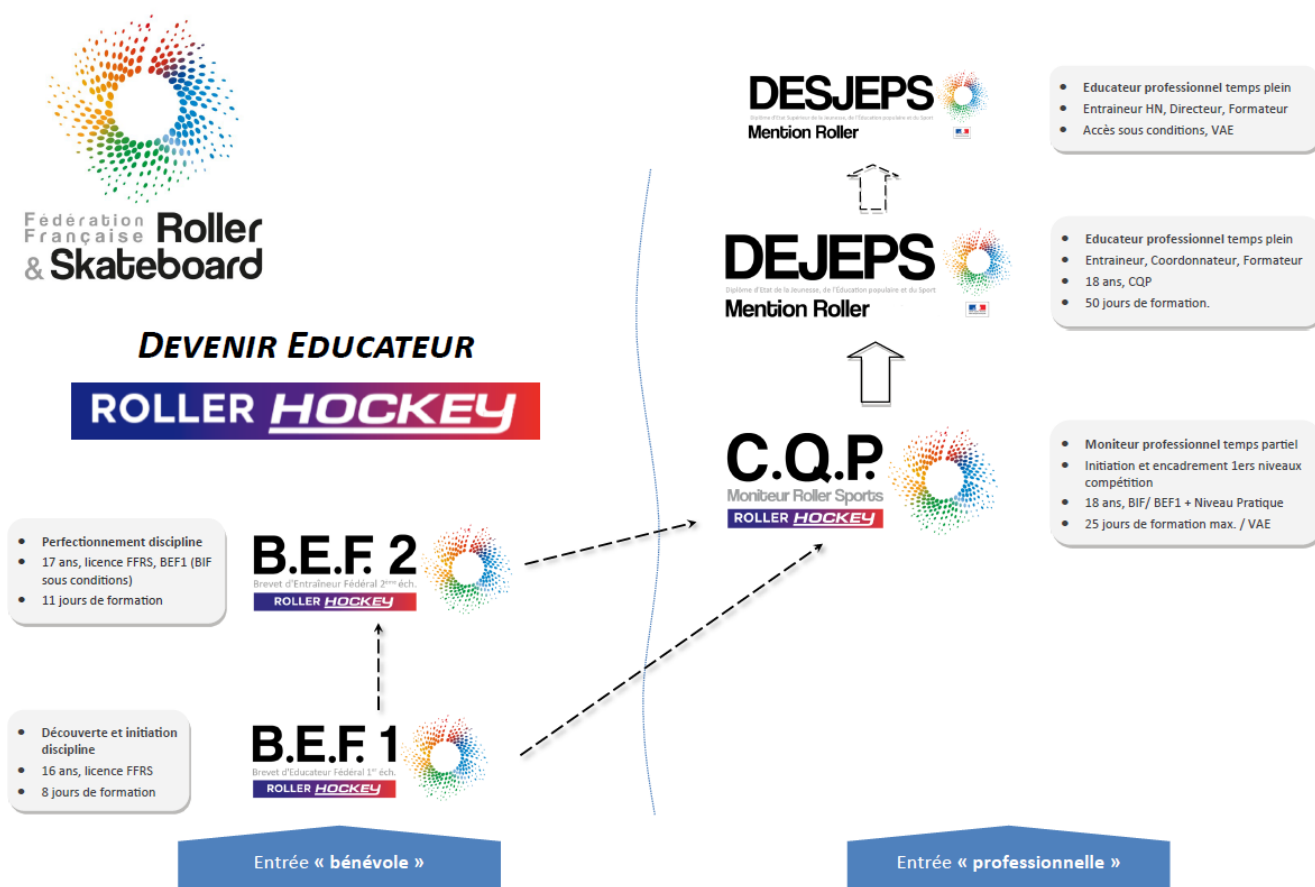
Fédération Française Roller & Skateboard

DEVENIR EDUCATEUR

ROLLER HOCKEY

DESJEPS
Diplôme d'Etat Supérieur de la Jeunesse, de l'Education populaire et du Sport
Mention Roller

- Educateur professionnel temps plein
- Entraineur HN, Directeur, Formateur
- Accès sous conditions, VAE

DEJEPS
Diplôme d'Etat de la Jeunesse, de l'Education populaire et du Sport
Mention Roller

- Educateur professionnel temps plein
- Entraineur, Coordonnateur, Formateur
- 18 ans, CQP
- 50 jours de formation.

C.Q.P.
Moniteur Roller Sports
ROLLER HOCKEY

- Moniteur professionnel temps partiel
- Initiation et encadrement 1ers niveaux compétition
- 18 ans, BIF/ BEF1 + Niveau Pratique
- 25 jours de formation max. / VAE

- Perfectionnement discipline
- 17 ans, licence FFRS, BEF1 (BIF sous conditions)
- 11 jours de formation

B.E.F. 2
Brevet d'Entraîneur Fédéral 2ème éch.
ROLLER HOCKEY

- Découverte et initiation discipline
- 16 ans, licence FFRS
- 8 jours de formation

B.E.F. 1
Brevet d'Educateur Fédéral 1er éch.
ROLLER HOCKEY

Entrée « bénévole »

Entrée « professionnelle »